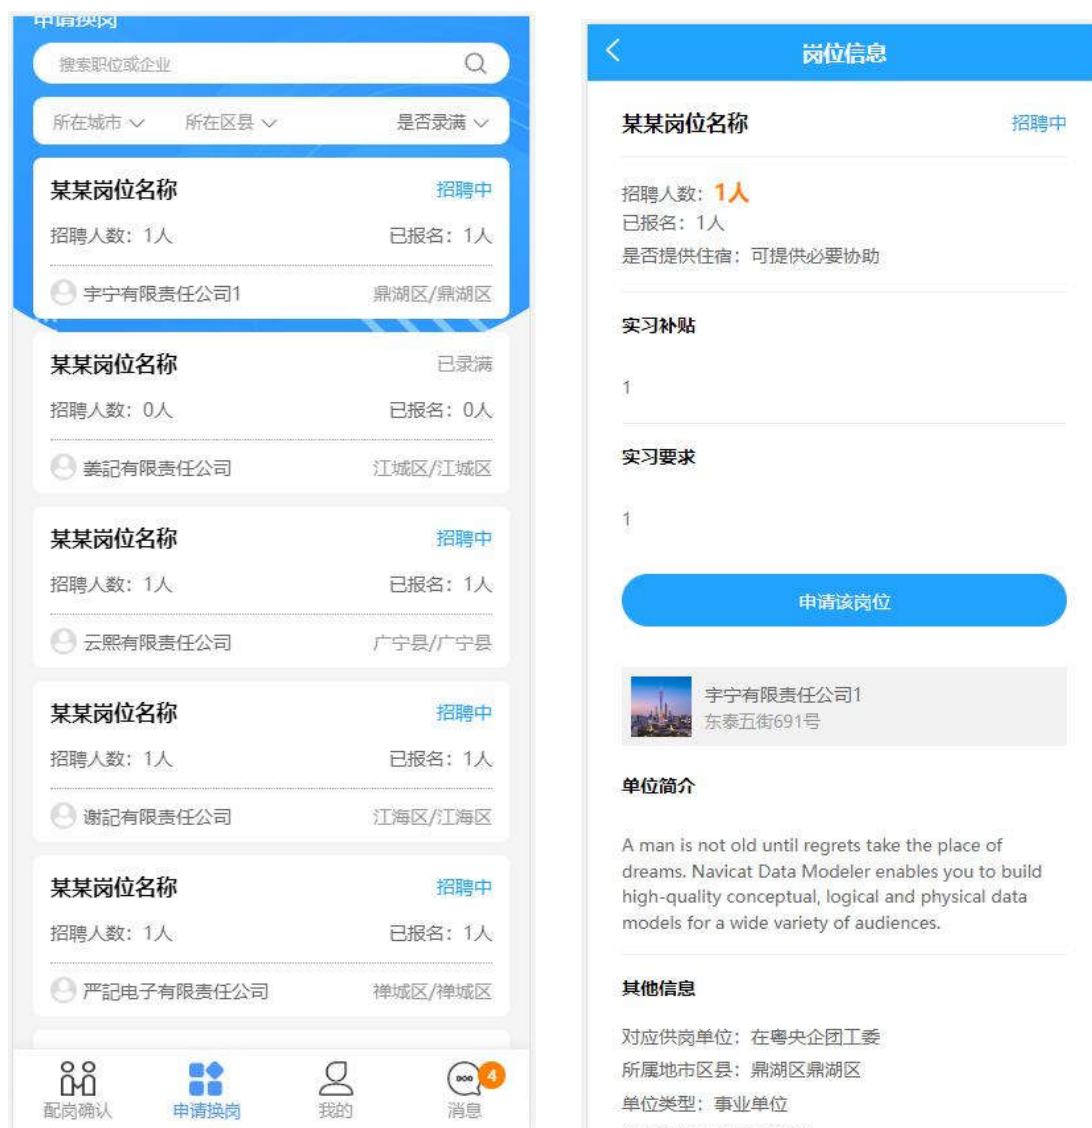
申请换岗

搜索职位或企业

所在城市 ∨　所在区县 ∨　是否录满 ∨

某某岗位名称　招聘中
招聘人数：1人　已报名：1人
宇宁有限责任公司1　鼎湖区/鼎湖区

某某岗位名称　已录满
招聘人数：0人　已报名：0人
姜記有限责任公司　江城区/江城区

某某岗位名称　招聘中
招聘人数：1人　已报名：1人
云熙有限责任公司　广宁县/广宁县

某某岗位名称　招聘中
招聘人数：1人　已报名：1人
谢記有限责任公司　江海区/江海区

某某岗位名称　招聘中
招聘人数：1人　已报名：1人
严記电子有限责任公司　禅城区/禅城区

配岗确认　申请换岗　我的　4 消息

岗位信息

某某岗位名称　招聘中

招聘人数：1人
已报名：1人
是否提供住宿：可提供必要协助

实习补贴

1

实习要求

1

申请该岗位

宇宁有限责任公司1
东泰五街691号

单位简介

A man is not old until regrets take the place of dreams. Navicat Data Modeler enables you to build high-quality conceptual, logical and physical data models for a wide variety of audiences.

其他信息

对应供岗单位：在粤央企团工委
所属地市区县：鼎湖区鼎湖区
单位类型：事业单位
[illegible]